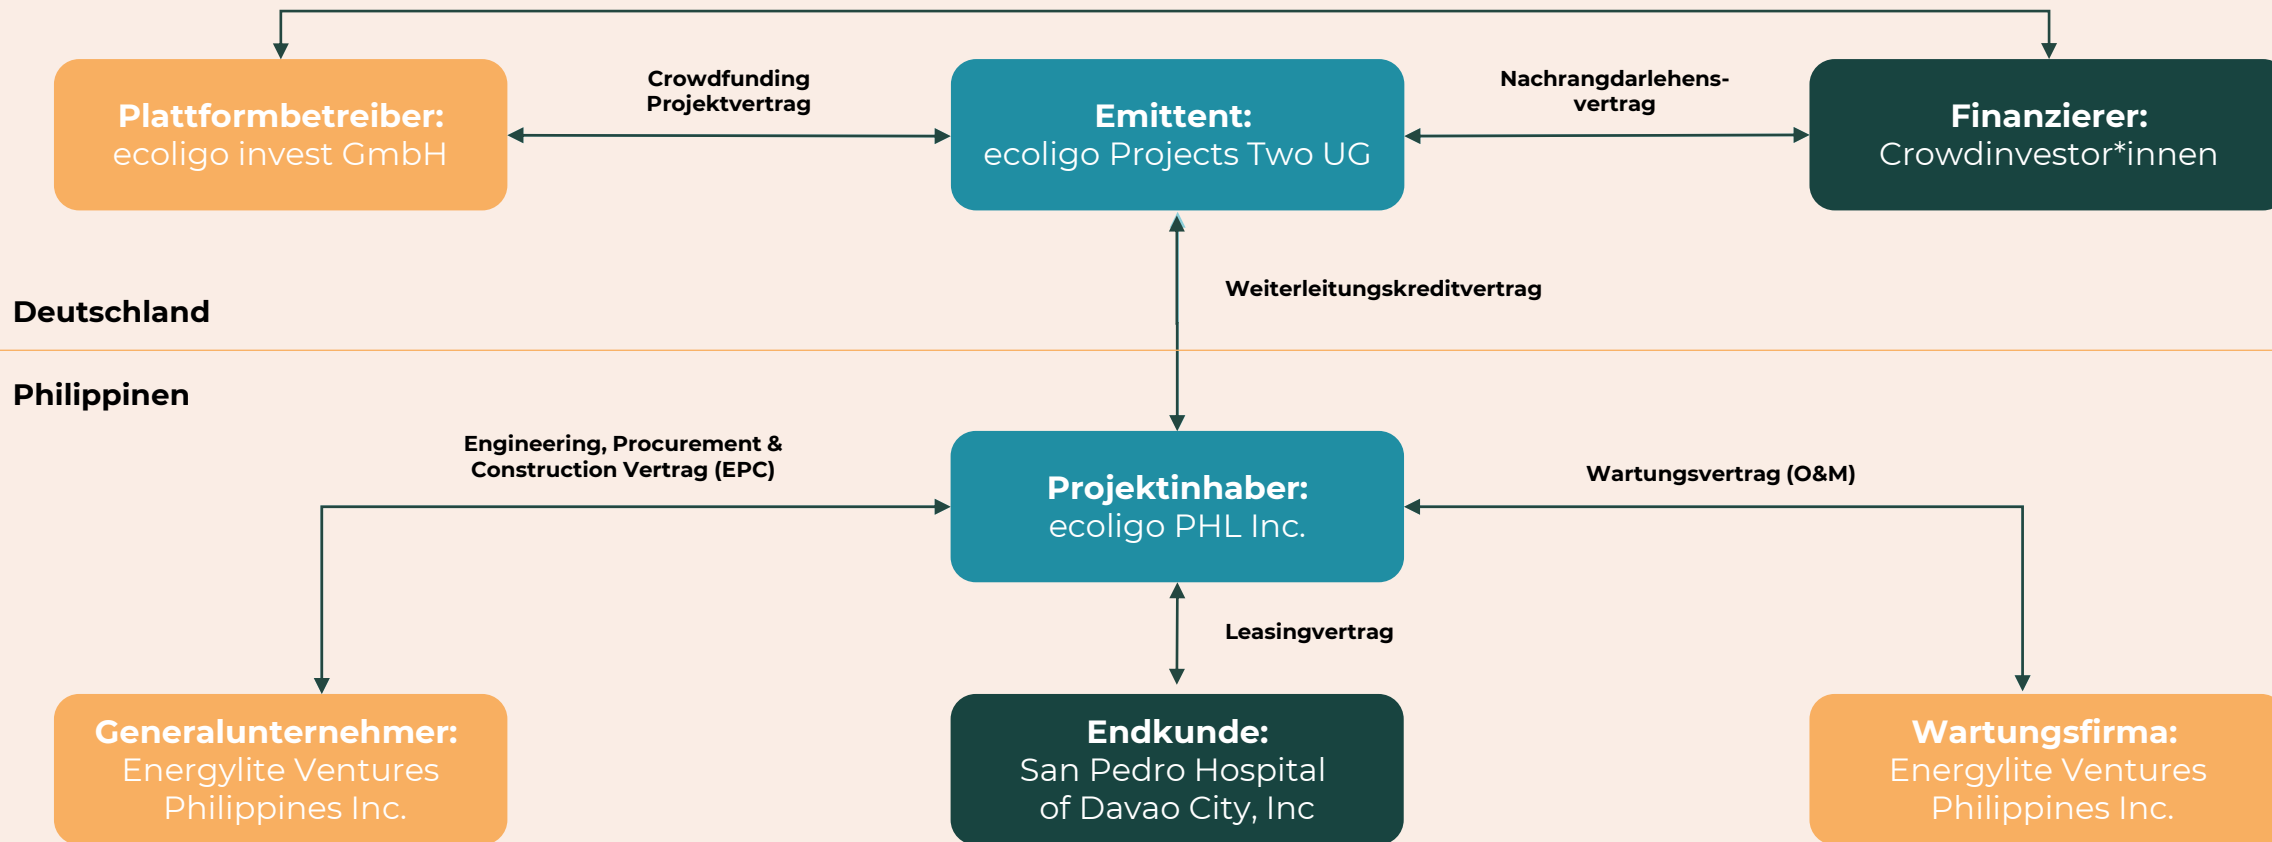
Plattformbetreiber:
ecoligo invest GmbH

Crowdfunding Projektvertrag

Emittent:
ecoligo Projects Two UG

Nachrangdarlehensvertrag

Finanzierer:
Crowdinvestor*innen

Weiterleitungskreditvertrag

Deutschland

Philippinen

Engineering, Procurement & Construction Vertrag (EPC)

Projektinhaber:
ecoligo PHL Inc.

Wartungsvertrag (O&M)

Leasingvertrag

Generalunternehmer:
Energylite Ventures Philippines Inc.

Endkunde:
San Pedro Hospital of Davao City, Inc

Wartungsfirma:
Energylite Ventures Philippines Inc.